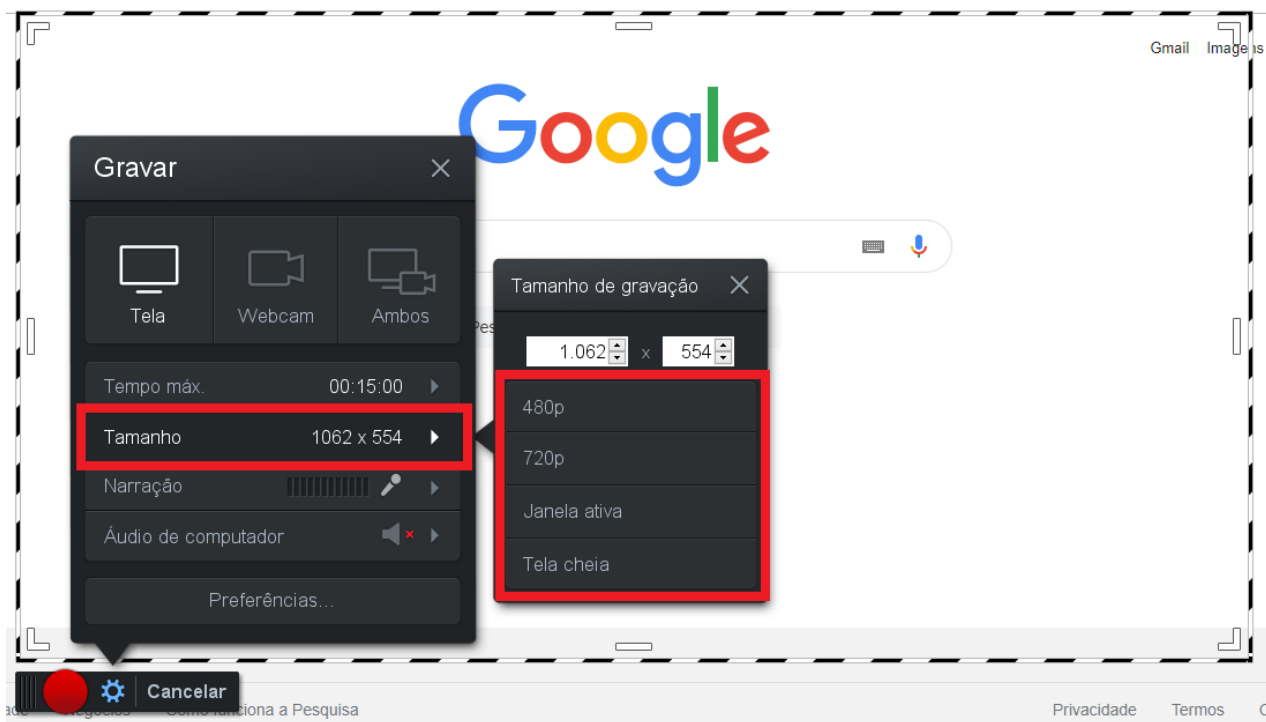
Gmail Imagens

Google

Gravar

Tela
Webcam
Ambos

Tempo máx. 00:15:00
Tamanho 1062 x 554
Narração
Áudio de computador

Preferências...

Tamanho de gravação

1.062 x 554

480p
720p
Janela ativa
Tela cheia

Cancelar

Negócios Como funciona a Pesquisa

Privacidade Termos